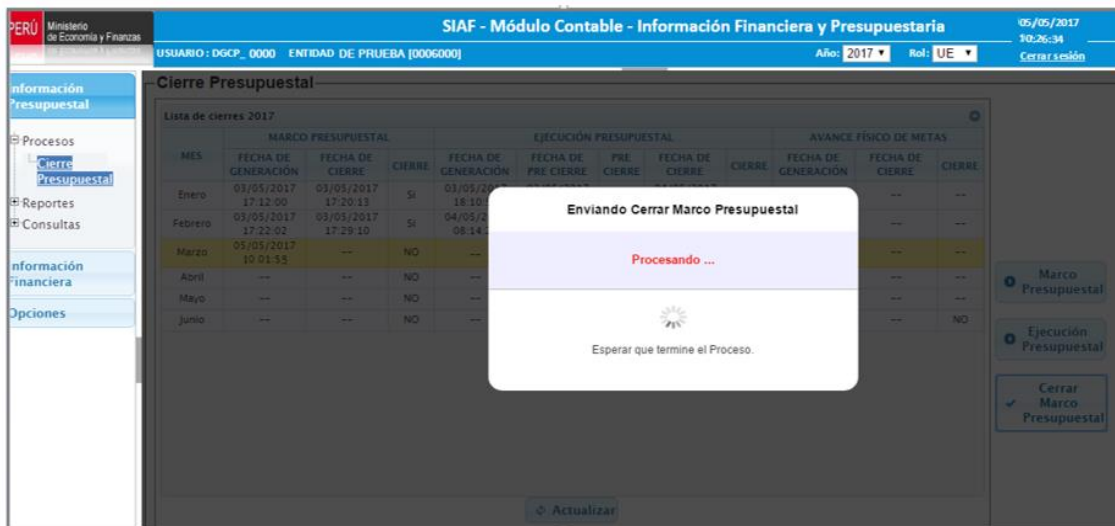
PERÚ Ministerio de Economía y Finanzas

SIAF - Módulo Contable - Información Financiera y Presupuestaria

05/05/2017 10:26:34

USUARIO: DGCP_ 0000 ENTIDAD DE PRUEBA [0006000]

Año: 2017 Rol: UE

Cerrar sesión

nformación Presupuestal

Procesos

Cierre Presupuestal

Reportes

Consultas

nformación Financiera

Opciones

Cierre Presupuestal

Lista de cierres 2017

| MES | MARCO PRESUPUESTAL FECHA DE GENERACIÓN | FECHA DE CIERRE | CIERRE | EJECUCIÓN PRESUPUESTAL FECHA DE GENERACIÓN | FECHA DE PRE CIERRE | PRE CIERRE | FECHA DE CIERRE | CIERRE | AVANCE FÍSICO DE METAS FECHA DE GENERACIÓN | FECHA DE CIERRE | CIERRE |
|---|---|---|---|---|---|---|---|---|---|---|---|
| Enero | 03/05/2017 17:12:00 | 03/05/2017 17:20:13 | SI | 03/05/20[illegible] 18:10:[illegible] | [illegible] | | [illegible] | | | -- | -- |
| Febrero | 03/05/2017 17:22:02 | 03/05/2017 17:29:10 | SI | 04/05/2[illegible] 08:14:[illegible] | | | | | | -- | -- |
| Marzo | 05/05/2017 10:01:55 | -- | NO | -- | | | | | | -- | -- |
| Abril | -- | -- | NO | -- | | | | | | -- | -- |
| Mayo | -- | -- | NO | -- | | | | | | -- | -- |
| Junio | -- | -- | NO | -- | | | | | | -- | NO |

Enviando Cerrar Marco Presupuestal

Procesando ...

Esperar que termine el Proceso.

Marco Presupuestal

Ejecución Presupuestal

Cerrar Marco Presupuestal

Actualizar